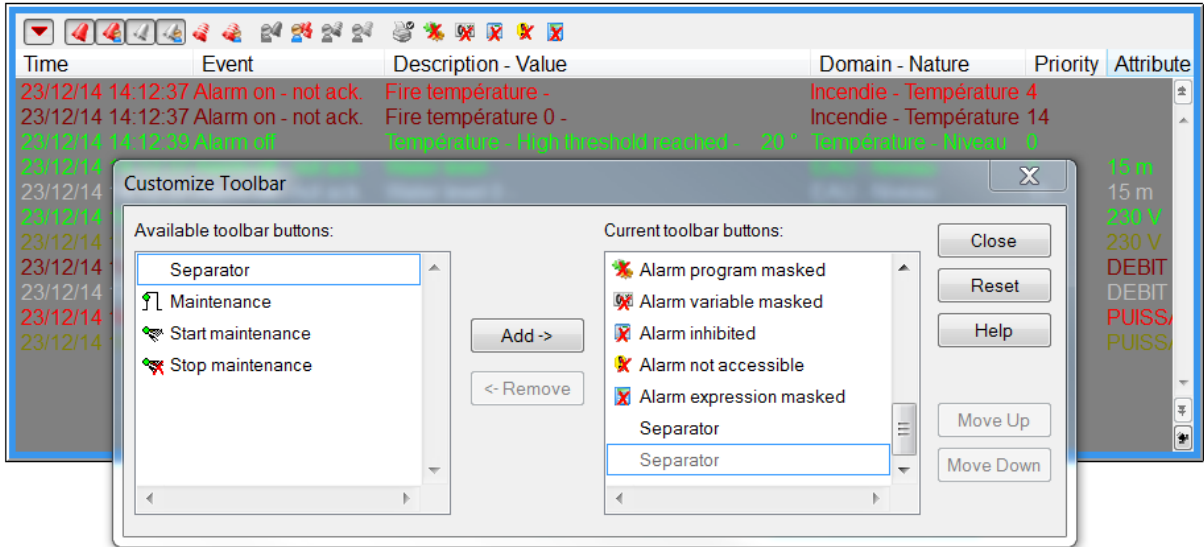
| Time | Event | Description - Value | Domain - Nature | Priority | Attribute |
|---|---|---|---|---|---|
| 23/12/14 14:12:37 | Alarm on - not ack. | Fire température - | Incendie - Température | 4 | |
| 23/12/14 14:12:37 | Alarm on - not ack. | Fire température 0 - | Incendie - Température | 14 | |
| 23/12/14 14:12:39 | Alarm off | Température - High threshold reached - 20 ° | Température - Niveau | 0 | |
| 23/12/14 | | | | | 15 m |
| 23/12/14 | | | | | 15 m |
| 23/12/14 | | | | | 230 V |
| 23/12/14 | | | | | 230 V |
| 23/12/14 | | | | | DEBIT |
| 23/12/14 | | | | | DEBIT |
| 23/12/14 | | | | | PUISSA |
| 23/12/14 | | | | | PUISSA |

Customize Toolbar

Available toolbar buttons:
Separator
Maintenance
Start maintenance
Stop maintenance

Add ->
<- Remove

Current toolbar buttons:
Alarm program masked
Alarm variable masked
Alarm inhibited
Alarm not accessible
Alarm expression masked
Separator
Separator

Close
Reset
Help
Move Up
Move Down